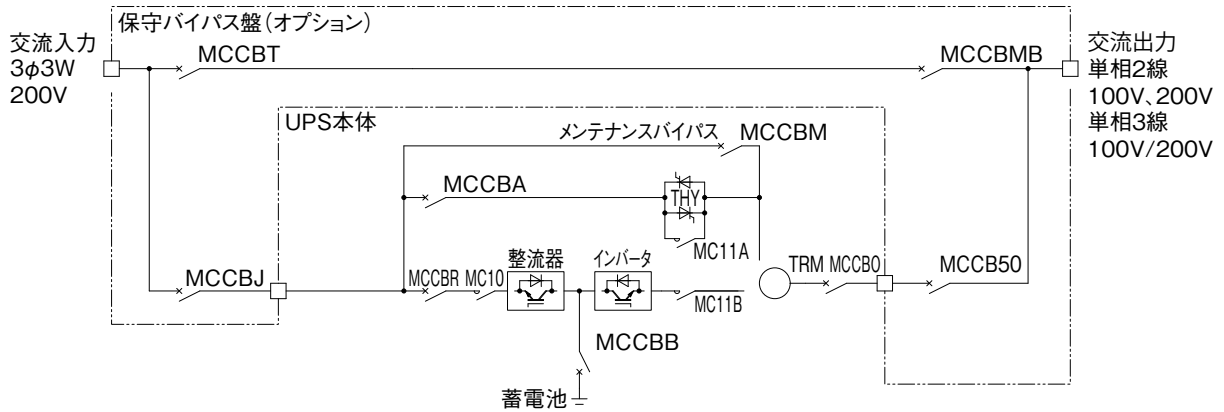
交流入力
3φ3W
200V

保守バイパス盤(オプション)

MCCBT

MCCBMB

交流出力
単相2線
100V、200V
単相3線
100V/200V

UPS本体

メンテナンスバイパス

MCCBM

MCCBA

THY

MC11A

MCCBJ

MCCBR MC10

整流器

インバータ

MC11B

TRM MCCB0

MCCB50

MCCBB

蓄電池